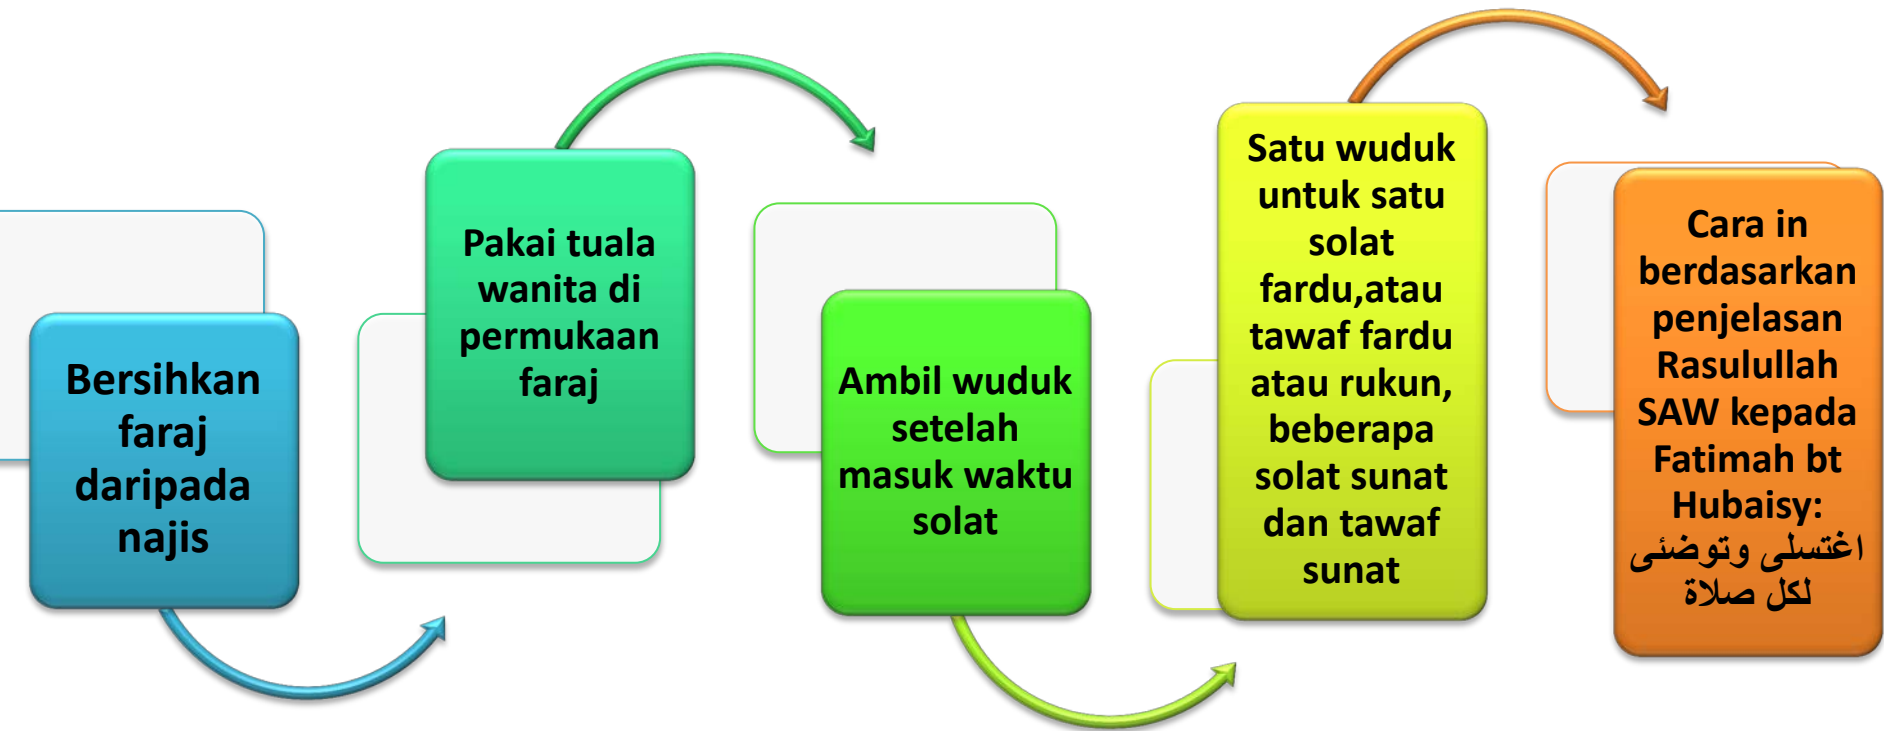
Bersihkan faraj daripada najis

Pakai tuala wanita di permukaan faraj

Ambil wuduk setelah masuk waktu solat

Satu wuduk untuk satu solat fardu,atau tawaf fardu atau rukun, beberapa solat sunat dan tawaf sunat

Cara in berdasarkan penjelasan Rasulullah SAW kepada Fatimah bt Hubaisy: اغتسلى وتوضئى لكل صلاة